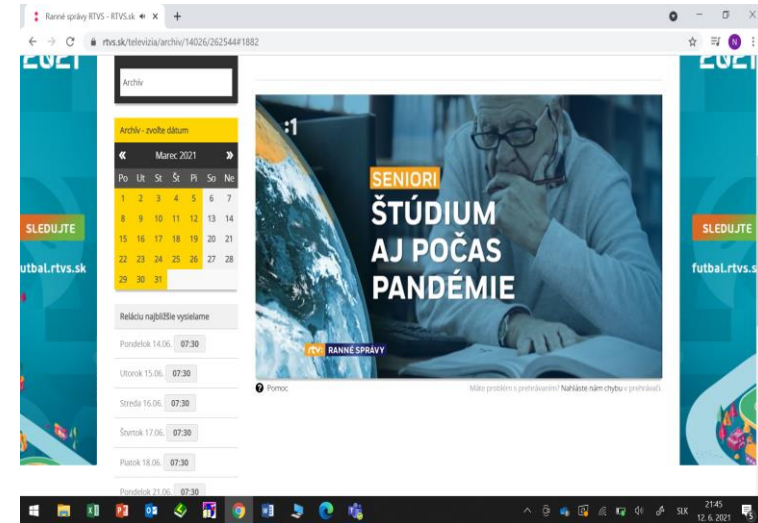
Ranné správy RTVS - RTVS.sk ×

rtvs.sk/televizia/archiv/14026/262544#1882

2021

Archív

Archív - zvoľte dátum

«
Marec 2021
»

| Po | Ut | St | Št | Pi | So | Ne |
|---|---|---|---|---|---|---|
| 1 | 2 | 3 | 4 | 5 | 6 | 7 |
| 8 | 9 | 10 | 11 | 12 | 13 | 14 |
| 15 | 16 | 17 | 18 | 19 | 20 | 21 |
| 22 | 23 | 24 | 25 | 26 | 27 | 28 |
| 29 | 30 | 31 | | | | |

Reláciu najbližšie vysielame

Pondelok 14.06. 07:30

Utorok 15.06. 07:30

Streda 16.06. 07:30

Štvrtok 17.06. 07:30

Piatok 18.06. 07:30

Pondelok 21.06. 07:30

:1

SENIORI

ŠTÚDIUM AJ POČAS PANDÉMIE

rtv: RANNÉ SPRÁVY

Pomoc

Máte problém s prehrávaním? Nahláste nám chybu v prehrávači.

SLEDUJTE

futbal.rtvs.sk

SLEDUJTE

futbal.rtvs.s

2021

SLK

21:45
12. 6. 2021